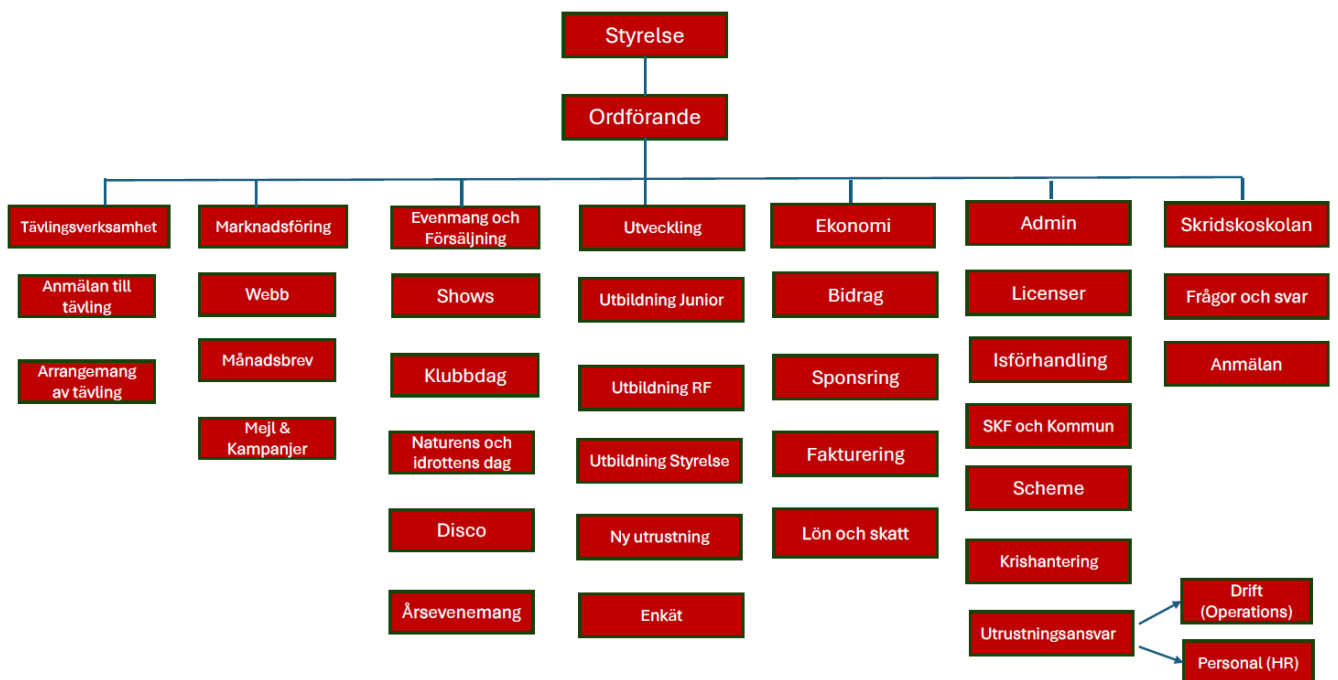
Styrelse

Ordförande

Tävlingsverksamhet

Anmälan till tävling

Arrangemang av tävling

Marknadsföring

Webb

Månadsbrev

Mejl & Kampanjer

Evenmang och Försäljning

Shows

Klubbdag

Naturens och idrottens dag

Disco

Årsevenemang

Utveckling

Utbildning Junior

Utbildning RF

Utbildning Styrelse

Ny utrustning

Enkät

Ekonomi

Bidrag

Sponsring

Fakturering

Lön och skatt

Admin

Licenser

Isförhandling

SKF och Kommun

Scheme

Krishantering

Utrustningsansvar

Drift (Operations)

Personal (HR)

Skridskoskolan

Frågor och svar

Anmälan